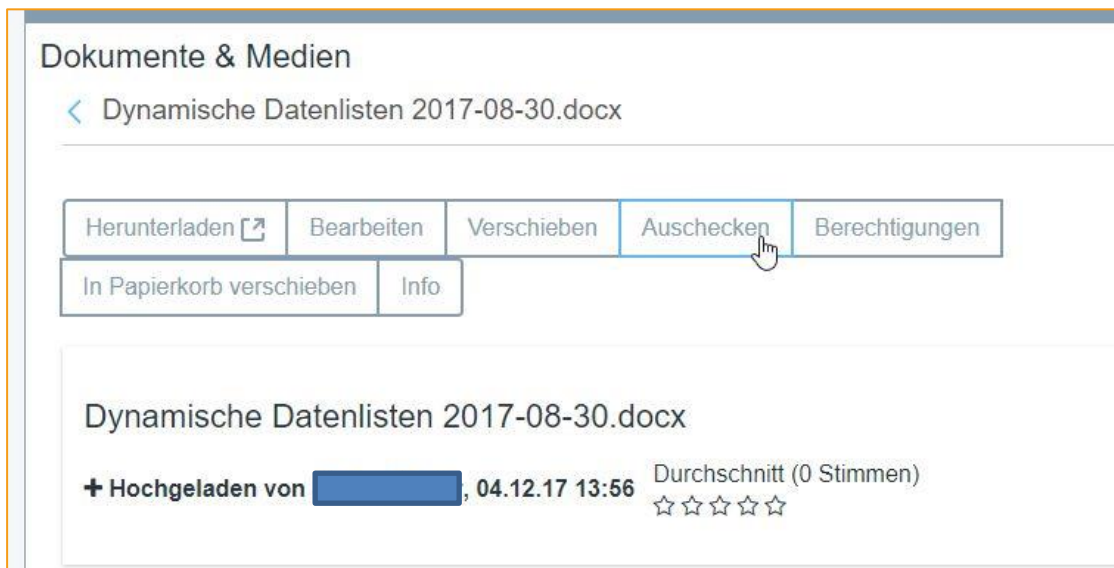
Dokumente & Medien

< Dynamische Datenlisten 2017-08-30.docx

Herunterladen | Bearbeiten | Verschieben | Auschecken | Berechtigungen
In Papierkorb verschieben | Info

Dynamische Datenlisten 2017-08-30.docx

+ Hochgeladen von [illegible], 04.12.17 13:56 Durchschnitt (0 Stimmen)
☆☆☆☆☆